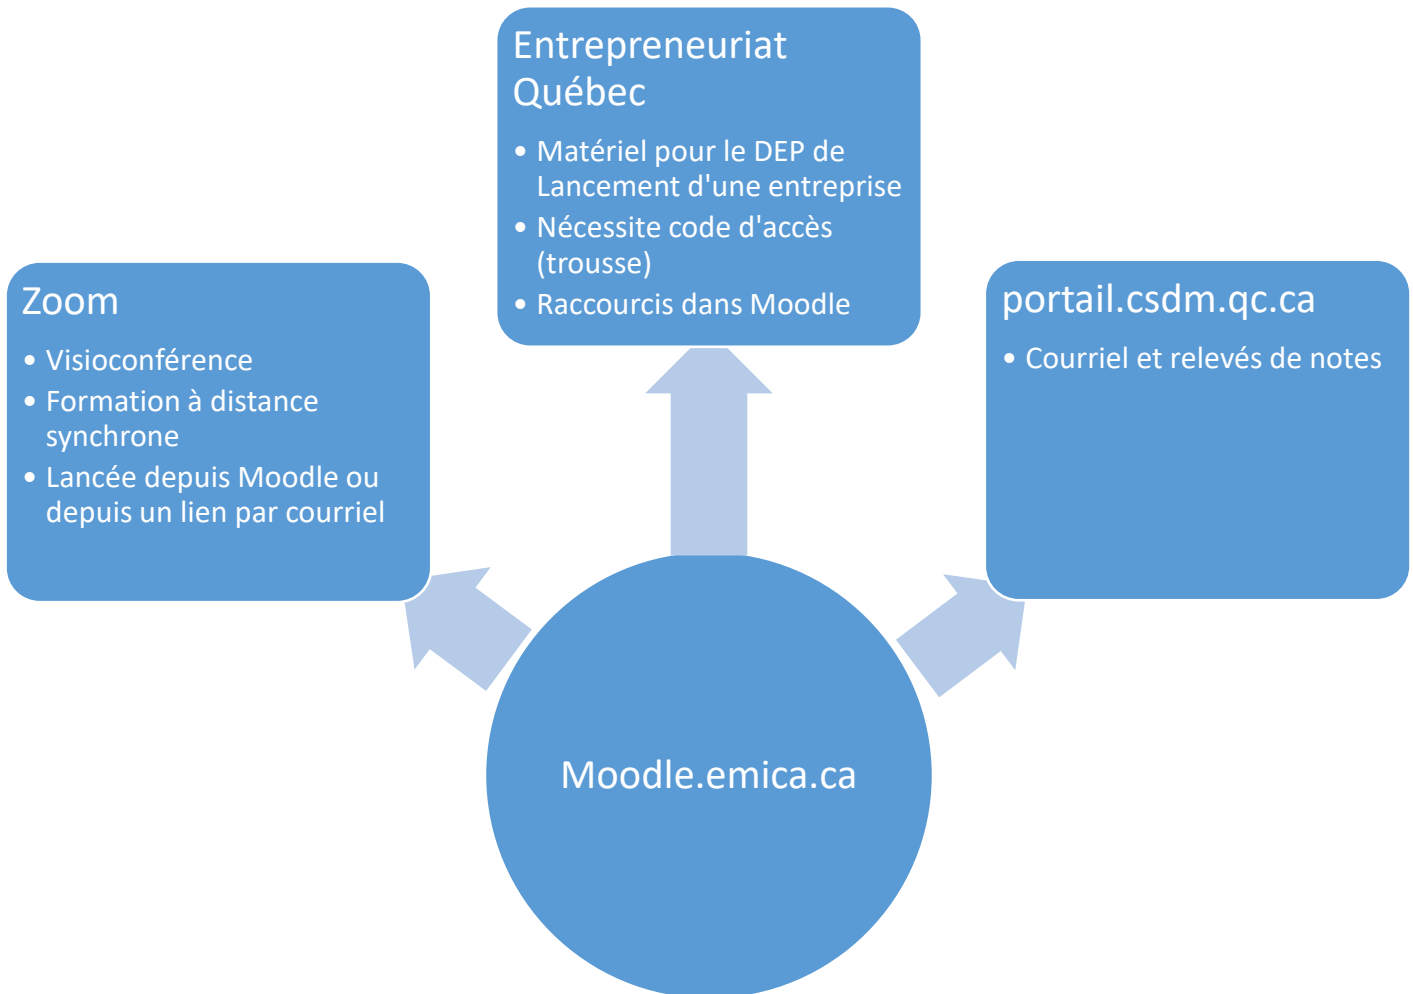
Entrepreneuriat Québec

- Matériel pour le DEP de Lancement d'une entreprise
- Nécessite code d'accès (trousse)
- Raccourcis dans Moodle

Zoom

- Visioconférence
- Formation à distance synchrone
- Lancée depuis Moodle ou depuis un lien par courriel

portail.csdm.qc.ca

- Courriel et relevés de notes

Moodle.emica.ca